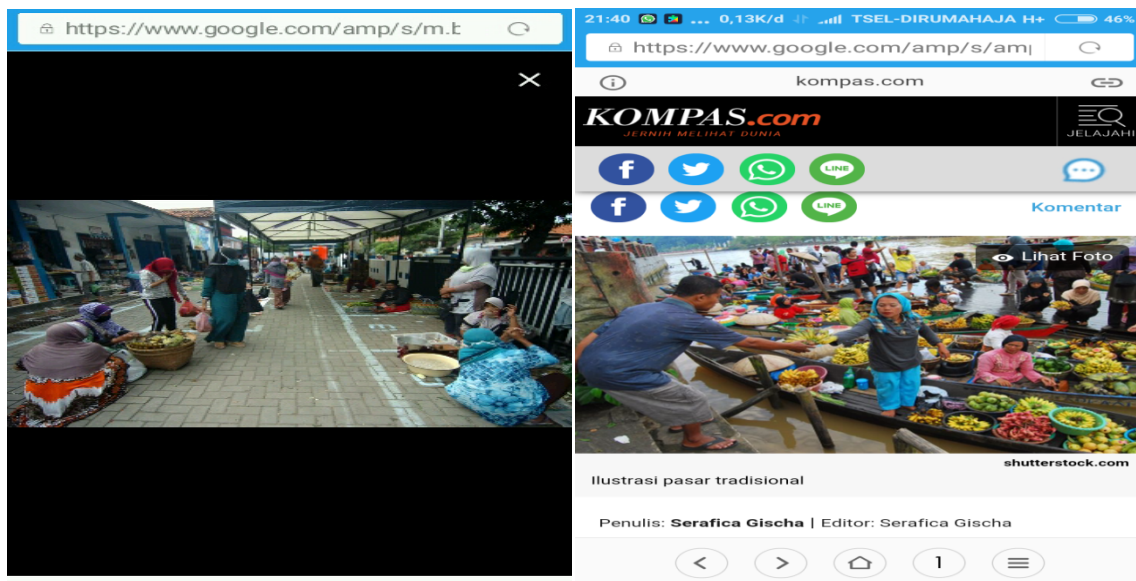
https://www.google.com/amp/s/m.k

21:40 ... 0,13K/d TSEL-DIRUMAHAJA H+ 46%

https://www.google.com/amp/s/am

kompas.com

KOMPAS.com
JERNIH MELIHAT DUNIA

JELAJAHI

LINE

LINE

Komentar

Lihat Foto

shutterstock.com

Ilustrasi pasar tradisional

Penulis: **Serafica Gischa** | Editor: Serafica Gischa

1